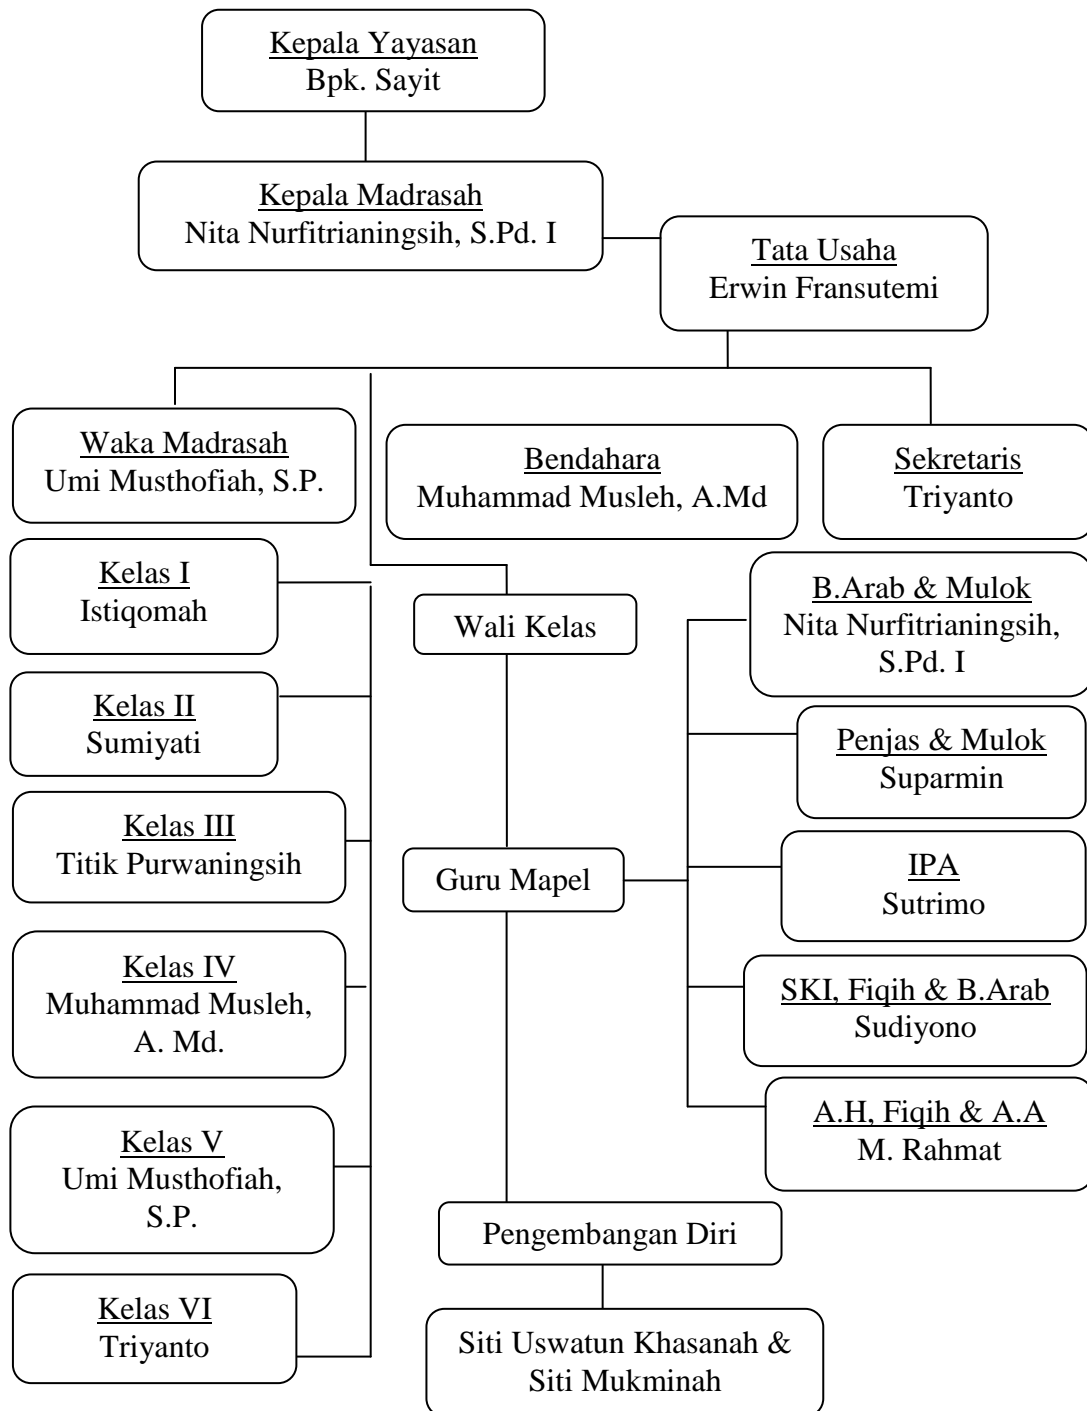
Kepala Yayasan
Bpk. Sayit

Kepala Madrasah
Nita Nurfitrianingsih, S.Pd. I

Tata Usaha
Erwin Fransutemi

Waka Madrasah
Umi Musthofiah, S.P.

Bendahara
Muhammad Musleh, A.Md

Sekretaris
Triyanto

Kelas I
Istiqomah

Kelas II
Sumiyati

Kelas III
Titik Purwaningsih

Kelas IV
Muhammad Musleh, A. Md.

Kelas V
Umi Musthofiah, S.P.

Kelas VI
Triyanto

Wali Kelas

Guru Mapel

B.Arab & Mulok
Nita Nurfitrianingsih, S.Pd. I

Penjas & Mulok
Suparmin

IPA
Sutrimo

SKI, Fiqih & B.Arab
Sudiyono

A.H, Fiqih & A.A
M. Rahmat

Pengembangan Diri

Siti Uswatun Khasanah & Siti Mukminah